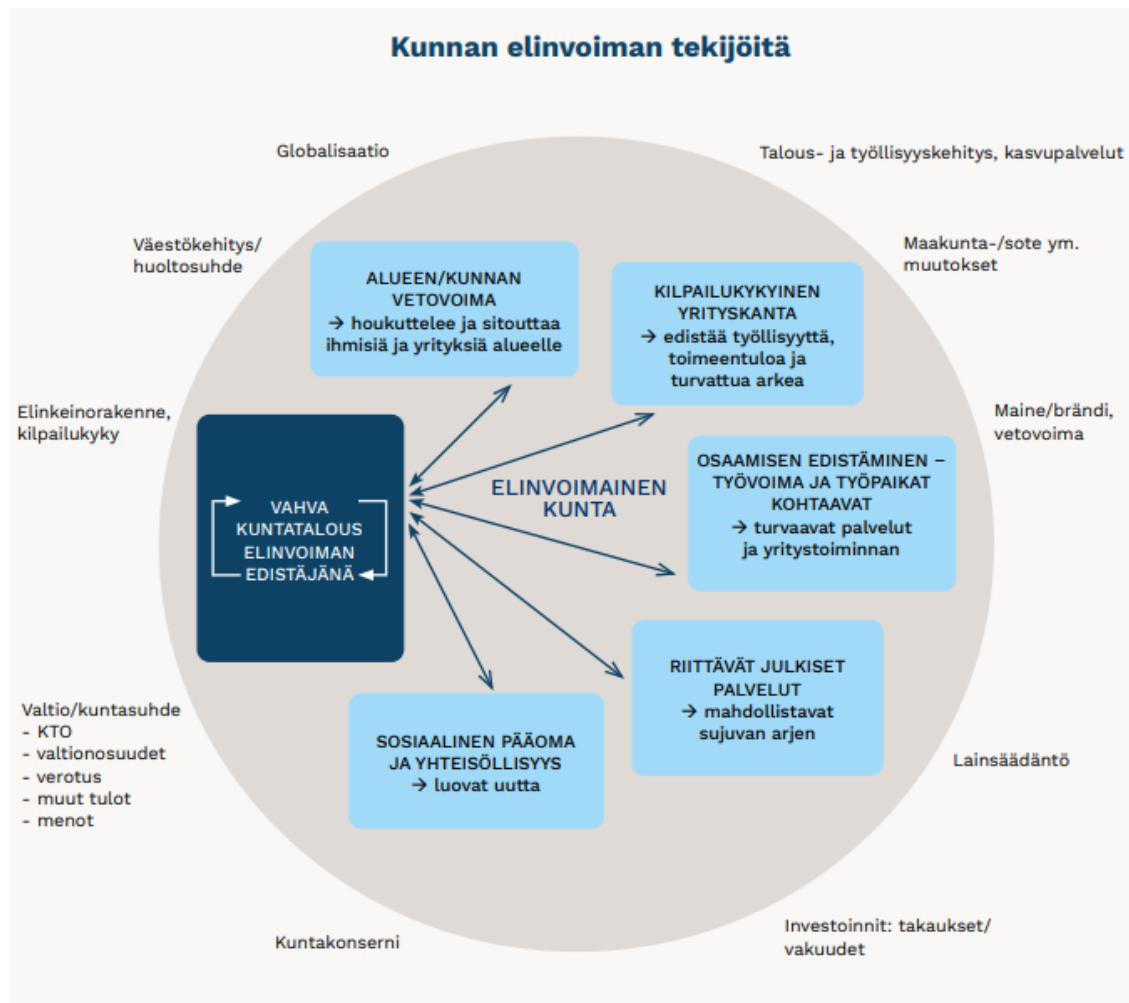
Kunnan elinvoiman tekijöitä

Globalisaatio

Talous- ja työllisyyskehitys, kasvupalvelut

Väestökehitys/ huoltosuhde

Maakunta-/sote ym. muutokset

ALUEEN/KUNNAN VETOVOIMA
→ houkuttelee ja sitouttaa ihmisiä ja yrityksiä alueelle

KILPAILUKYKYINEN YRITYSKANTA
→ edistää työllisyyttä, toimeentuloa ja turvattua arkea

Elinkeinorakenne, kilpailukyky

Maine/brändi, vetovoima

VAHVA KUNTATALOUS ELINVOIMAN EDISTÄJÄNÄ

ELINVOIMAINEN KUNTA

OSAAMISEN EDISTÄMINEN – TYÖVOIMA JA TYÖPAIKAT KOHTAAVAT
→ turvaavat palvelut ja yritystoiminnan

Valtio/kuntasuhde
- KTO
- valtionosuudet
- verotus
- muut tulot
- menot

RIITTÄVÄT JULKISET PALVELUT
→ mahdollistavat sujuvan arjen

SOSIAALINEN PÄÄOMA JA YHTEISÖLLISYYS
→ luovat uutta

Lainsäädäntö

Kuntakonserni

Investoinnit: takaukset/ vakuudet